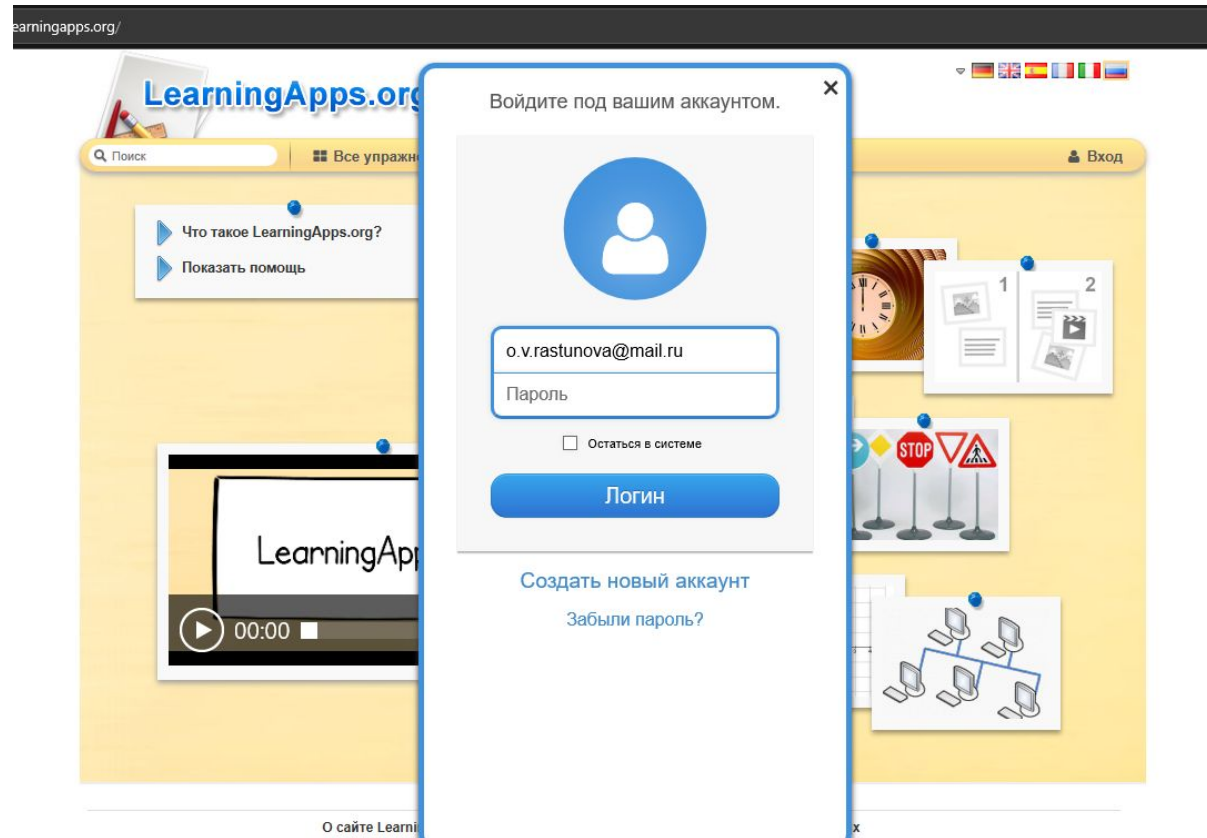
earningapps.org/

LearningApps.org

Поиск

Все упражн

Вход

Что такое LearningApps.org?

Показать помощь

LearningApp

00:00

1

2

STOP

Войдите под вашим аккаунтом.

×

o.v.rastunova@mail.ru

Пароль

Остаться в системе

Логин

Создать новый аккаунт

Забыли пароль?

О сайте Learni

х